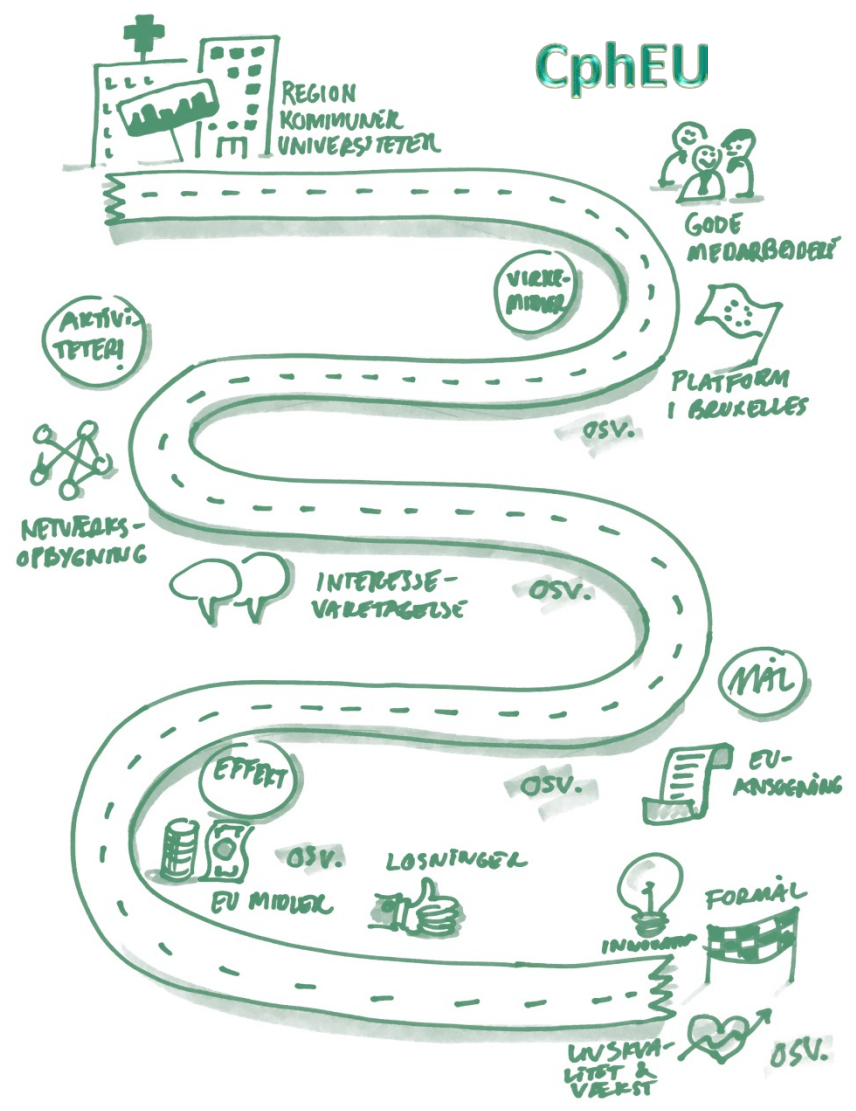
CphEU

REGION
KOMMUNER
UNIVERSITETER

GODE
MEDARBEJDERE

VIRKE-
MIDLER

AKTIVI-
TETER!

PLATFORM
I BRUXELLES

OSV.

NETVÆRKS-
OPBYGNING

INTERESSE-
VARETAGELSE

OSV.

MÅL

EFFEKT

OSV.

EU-
ANSØGNING

OSV.

EU MIDLER

LØSNINGER

INNOVATION

FORMÅL

LIVSKVA-
LITET &
VÆKST

OSV.